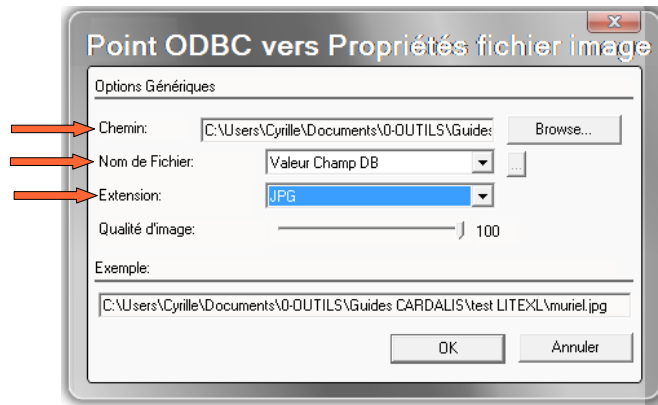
x

Point ODBC vers Propriétés fichier image

Options Génériques

Chemin: C:\Users\Cyrille\Documents\0-OUTILS\Guides Browse...

Nom de Fichier: Valeur Champ DB ...

Extension: JPG

Qualité d'image: 100

Exemple:

C:\Users\Cyrille\Documents\0-OUTILS\Guides CARDALIS\test LITEXL\muriel.jpg

OK Annuler